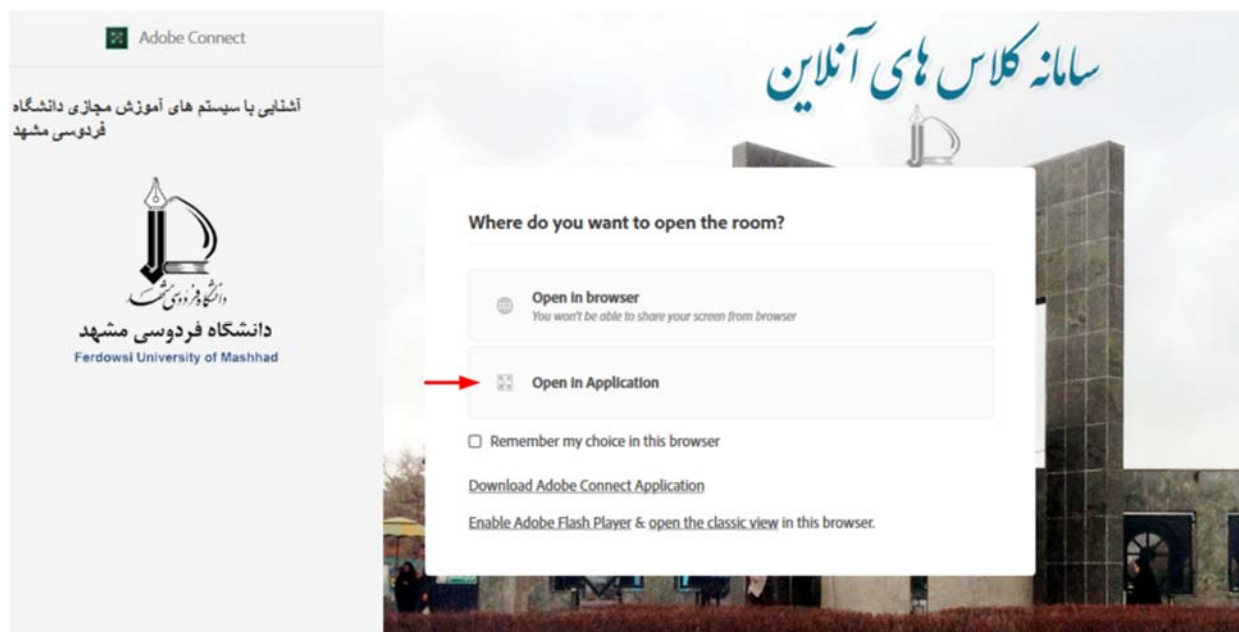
Adobe Connect

آشنایی با سیستم های آموزش مجازی دانشگاه فردوسی مشهد

دانشگاه فردوسی مشهد

دانشگاه فردوسی مشهد
Ferdowsi University of Mashhad

سامانه کلاس های آنلاین

Where do you want to open the room?

Open in browser
You won't be able to share your screen from browser

Open in Application

Remember my choice in this browser

Download Adobe Connect Application

Enable Adobe Flash Player & open the classic view in this browser.